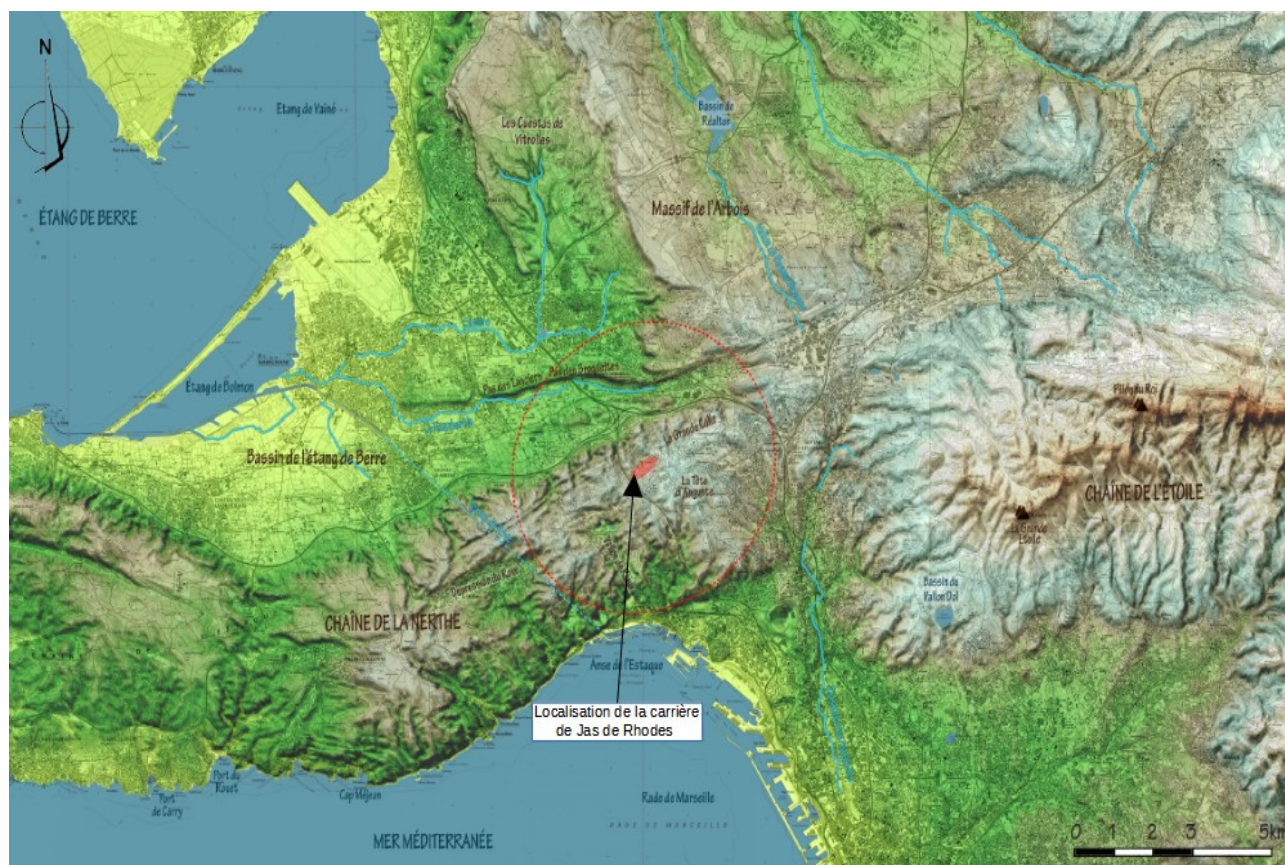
N

Etang de Vaïne

ÉTANG DE BERRE

Les Cuestas de Vitrolles

Bassin de Réaltor

Massif de l'Arbois

Etang de Bolmon

Bassin de l'étang de Berre

La Grande Colle

La Tête d'Alger

Pilon du Roi

CHAÎNE DE L'ETOILE

La Grande Etoile

Bassin du Vallon Dol

CHAÎNE DE LA NERTHE

Anse de l'Estaque

Localisation de la carrière de Jas de Rhodes

Port du Rouet

Port de Carry

Cap Méjean

Rade de Marseille

RADE DE MARSEILLE

MER MÉDITERRANÉE

0 1 2 3 5km